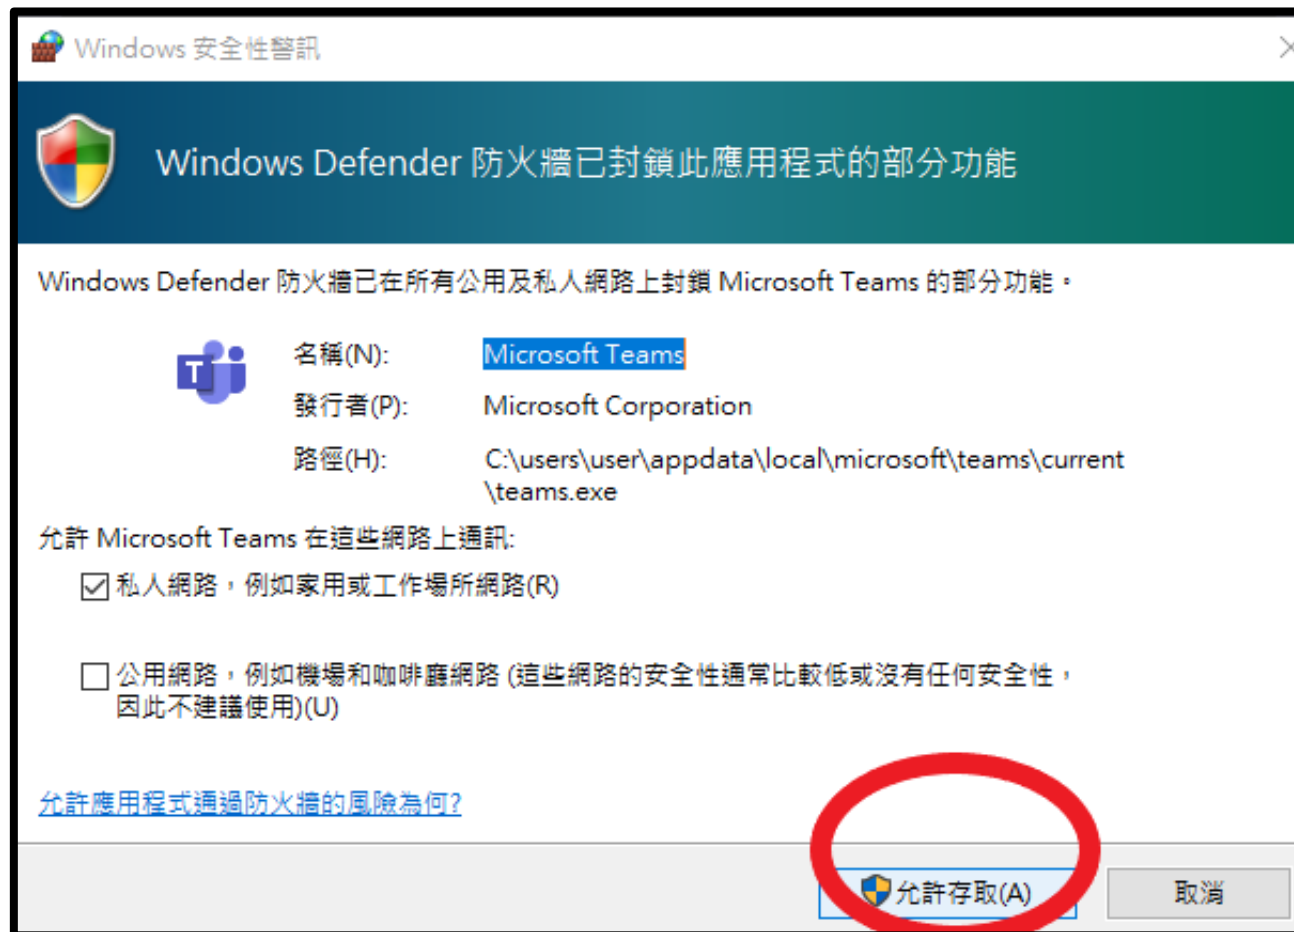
Windows 安全性警訊

Windows Defender 防火牆已封鎖此應用程式的部分功能

Windows Defender 防火牆已在所有公用及私人網路上封鎖 Microsoft Teams 的部分功能。

名稱(N): Microsoft Teams

發行者(P): Microsoft Corporation

路徑(H): C:\users\user\appdata\local\microsoft\teams\current\teams.exe

允許 Microsoft Teams 在這些網路上通訊:

私人網路，例如家用或工作場所網路(R)

公用網路，例如機場和咖啡廳網路 (這些網路的安全性通常比較低或沒有任何安全性，因此不建議使用)(U)

允許應用程式通過防火牆的風險為何?

允許存取(A)

取消